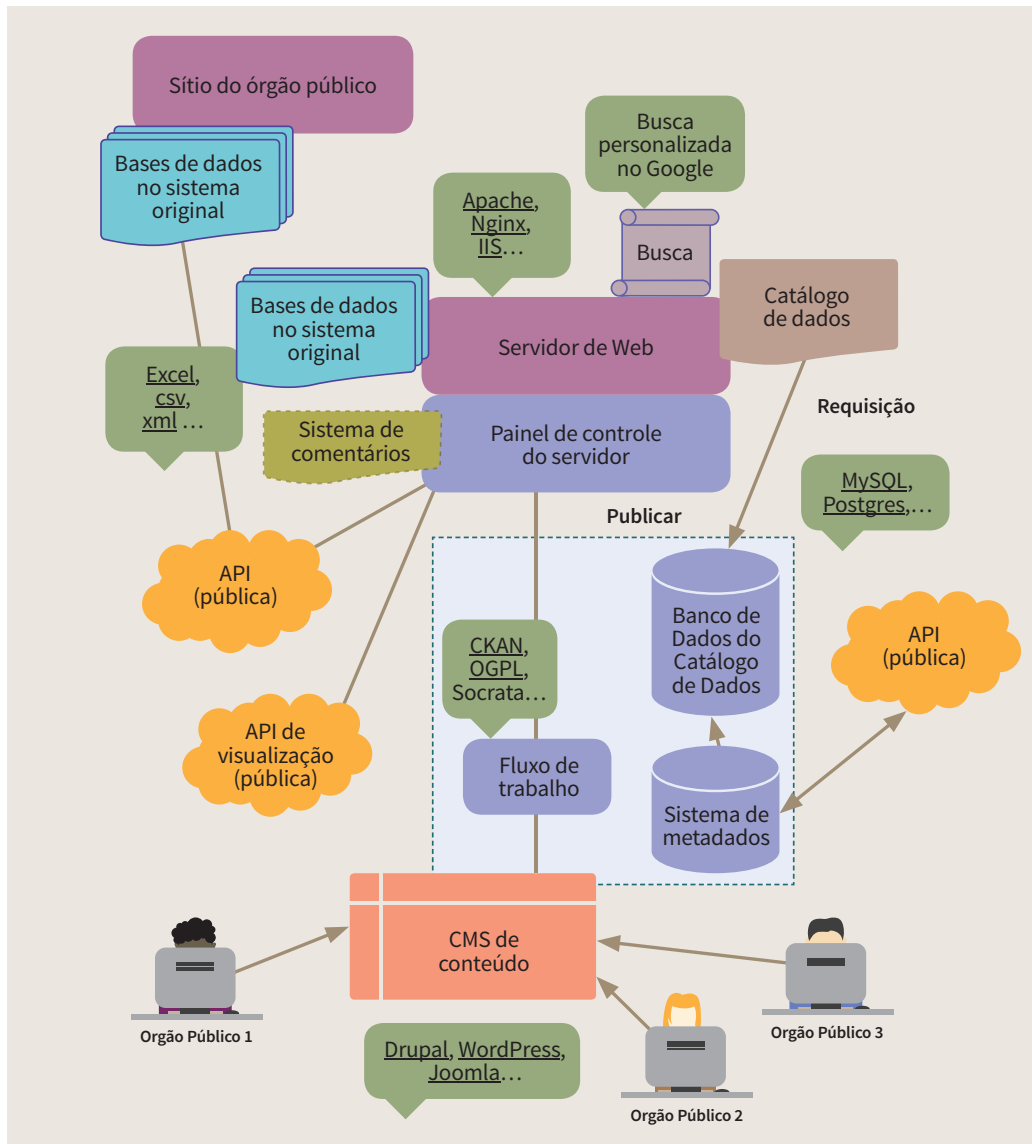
Sítio do órgão público

Bases de dados no sistema original

Busca personalizada no Google

Apache, Nginx, IIS…

Busca

Bases de dados no sistema original

Catálogo de dados

Servidor de Web

Excel, csv, xml …

Requisição

Sistema de comentários

Painel de controle do servidor

MySQL, Postgres,…

Publicar

API (pública)

CKAN, OGPL, Socrata…

Banco de Dados do Catálogo de Dados

API (pública)

API de visualização (pública)

Fluxo de trabalho

Sistema de metadados

CMS de conteúdo

Orgão Público 1

Orgão Público 3

Drupal, WordPress, Joomla…

Orgão Público 2